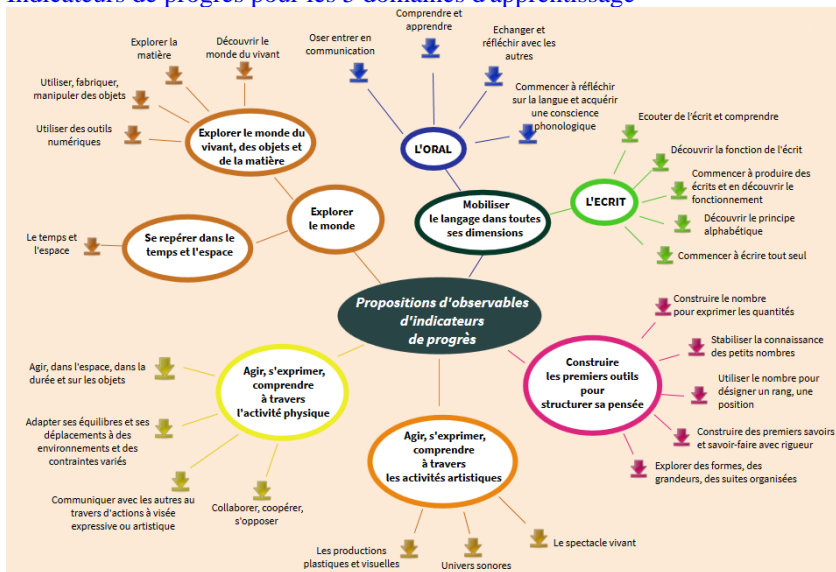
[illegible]

Propositions d'observables d'indicateurs de progrès

Explorer le monde

Explorer le monde du vivant, des objets et de la matière

Explorer la matière

Découvrir le monde du vivant

Utiliser, fabriquer, manipuler des objets

Utiliser des outils numériques

Se repérer dans le temps et l'espace

Le temps et l'espace

Mobiliser le langage dans toutes ses dimensions

L'ORAL

Oser entrer en communication

Comprendre et apprendre

Echanger et réfléchir avec les autres

Commencer à réfléchir sur la langue et acquérir une conscience phonologique

L'ECRIT

Ecouter de l'écrit et comprendre

Découvrir la fonction de l'écrit

Commencer à produire des écrits et en découvrir le fonctionnement

Découvrir le principe alphabétique

Commencer à écrire tout seul

Construire les premiers outils pour structurer sa pensée

Construire le nombre pour exprimer les quantités

Stabiliser la connaissance des petits nombres

Utiliser le nombre pour désigner un rang, une position

Construire des premiers savoirs et savoir-faire avec rigueur

Explorer des formes, des grandeurs, des suites organisées

Agir, s'exprimer, comprendre à travers les activités artistiques

Les productions plastiques et visuelles

Univers sonores

Le spectacle vivant

Agir, s'exprimer, comprendre à travers l'activité physique

Agir, dans l'espace, dans la durée et sur les objets

Adapter ses équilibres et ses déplacements à des environnements et des contraintes variés

Communiquer avec les autres au travers d'actions à visée expressive ou artistique

Collaborer, coopérer, s'opposer